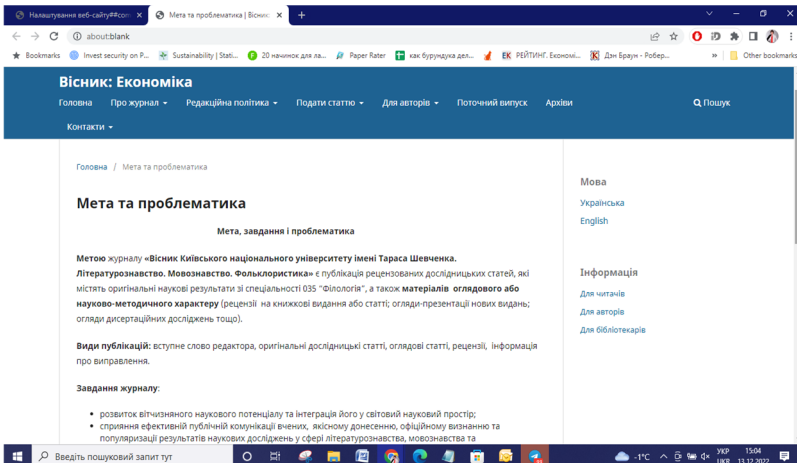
Налаштування веб-сайту##con ×
Мета та проблематика | Вісник ×
+
about:blank
Bookmarks
Invest security on P...
Sustainability | Stati...
20 начинок для ла...
Paper Rater
как бурундука дел...
ЕК РЕЙТИНГ. Економі...
Дэн Браун - Робер...
Other bookmarks

Вісник: Економіка
Головна
Про журнал
Редакційна політика
Подати статтю
Для авторів
Поточний випуск
Архіви
Пошук
Контакти

Головна / Мета та проблематика

Мета та проблематика

Мета, завдання і проблематика

Метою журналу «Вісник Київського національного університету імені Тараса Шевченка. Літературознавство. Мовознавство. Фольклористика» є публікація рецензованих дослідницьких статей, які містять оригінальні наукові результати зі спеціальності 035 "Філологія", а також матеріалів оглядового або науково-методичного характеру (рецензії на книжкові видання або статті; огляди-презентації нових видань; огляди дисертаційних досліджень тощо).

Види публікацій: вступне слово редактора, оригінальні дослідницькі статті, оглядові статті, рецензії, інформація про виправлення.

Завдання журналу:

• розвиток вітчизняного наукового потенціалу та інтеграція його у світовий науковий простір;
• сприяння ефективній публічній комунікації вчених, якісному донесенню, офіційному визнанню та популяризації результатів наукових досліджень у сфері літературознавства, мовознавства та

Мова
Українська
English

Інформація
Для читачів
Для авторів
Для бібліотекарів

Введіть пошуковий запит тут
-1°C
УКР UKR
15:04
13.12.2022